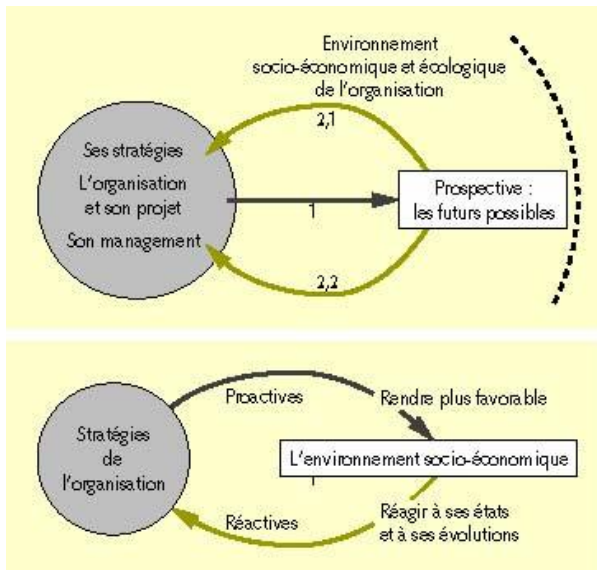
Environnement socio-économique et écologique de l'organisation

2,1

Ses stratégies

L'organisation et son projet

Son management

1

Prospective : les futurs possibles

2,2

Stratégies de l'organisation

Proactives

Rendre plus favorable

L'environnement socio-économique

Réactives

Réagir à ses états et à ses évolutions